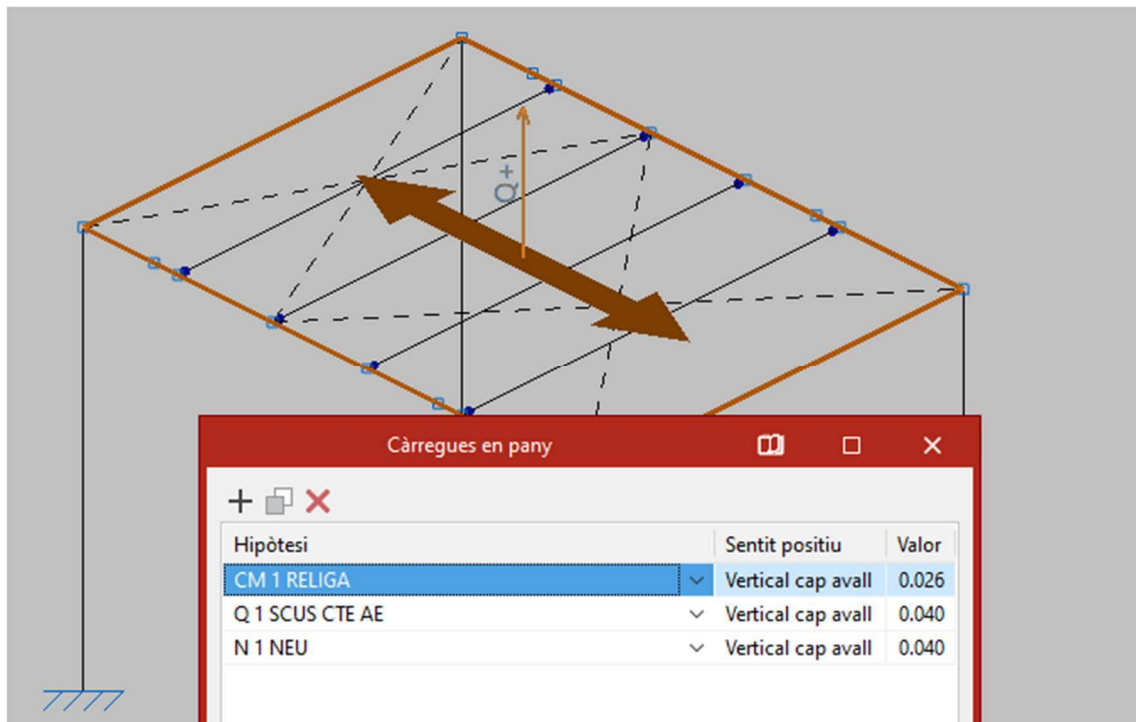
Q+

Càrregues en pany

| Hipòtesi | Sentit positiu | Valor |
|---|---|---|
| CM 1 RELIGA | Vertical cap avall | 0.026 |
| Q 1 SCUS CTE AE | Vertical cap avall | 0.040 |
| N 1 NEU | Vertical cap avall | 0.040 |